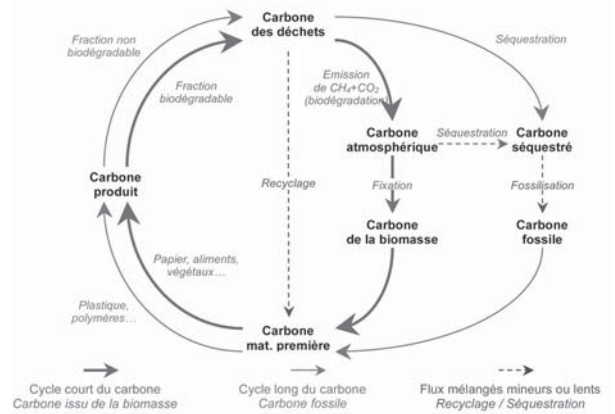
Carbone des déchets

Fraction non biodégradable

Fraction biodégradable

Séquestration

Emission de $CH_4+CO_2$ (biodégradation)

Carbone atmosphérique

Séquestration

Carbone séquestré

Carbone produit

Recyclage

Fixation

Fossilisation

Carbone de la biomasse

Carbone fossile

Papier, aliments, végétaux…

Plastique, polymères…

Carbone mat. première

Cycle court du carbone
Carbone issu de la biomasse

Cycle long du carbone
Carbone fossile

Flux mélangés mineurs ou lents
Recyclage / Séquestration